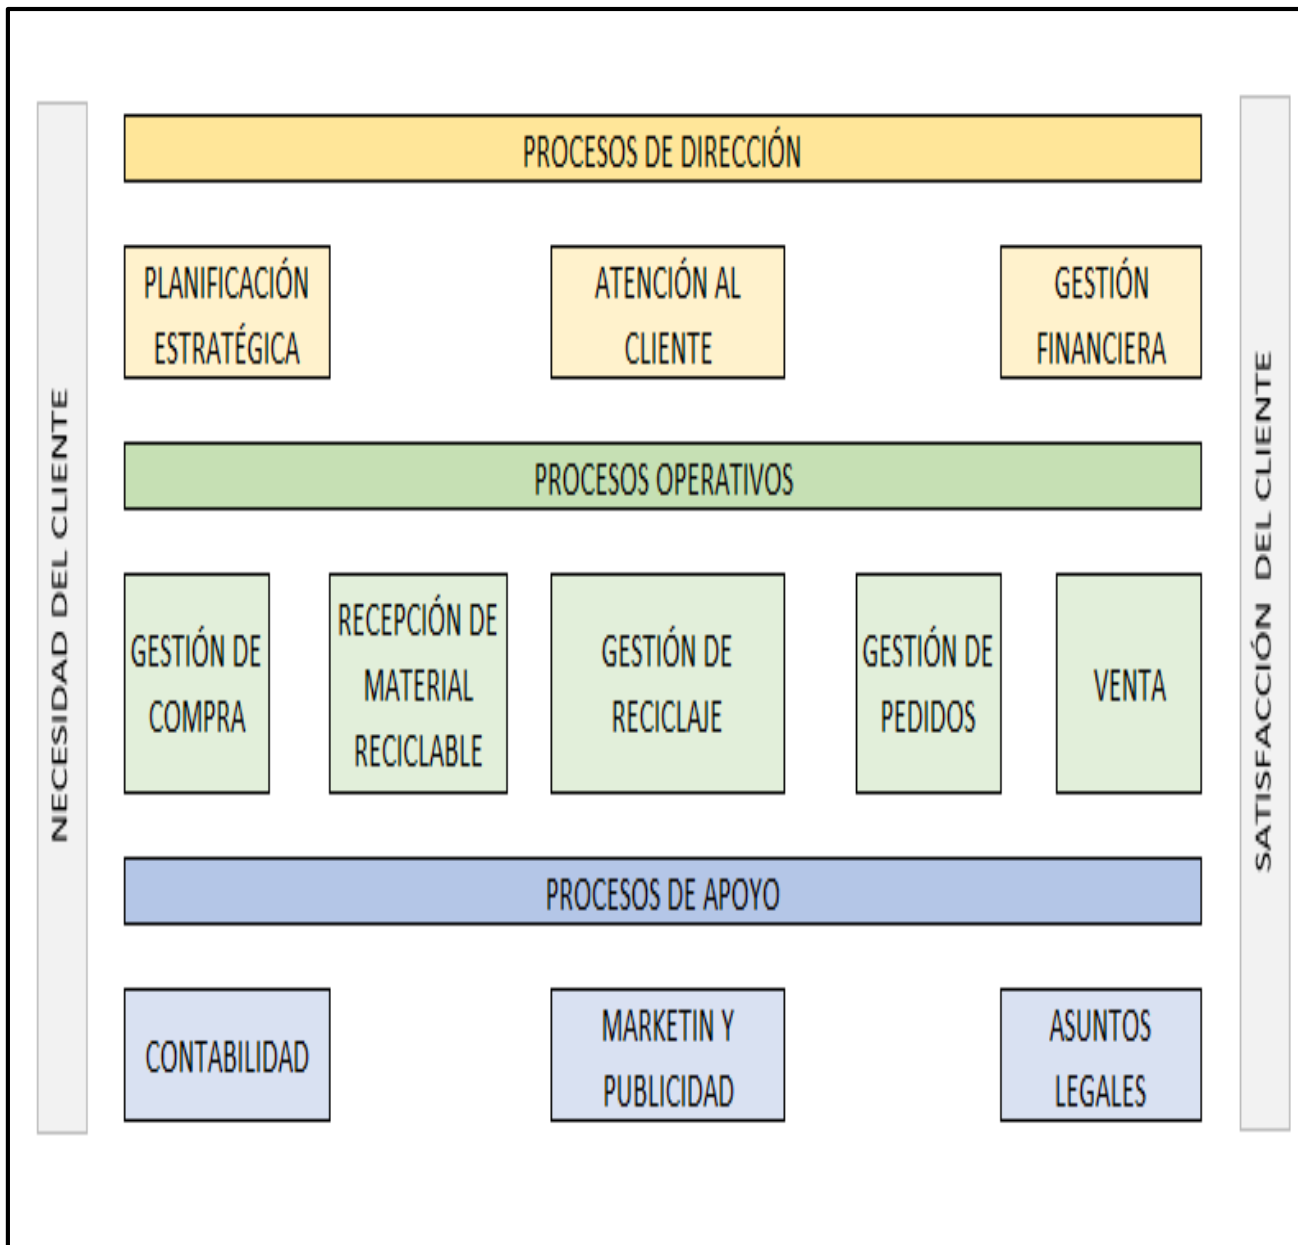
NECESIDAD DEL CLIENTE

PROCESOS DE DIRECCIÓN

PLANIFICACIÓN ESTRATÉGICA

ATENCIÓN AL CLIENTE

GESTIÓN FINANCIERA

PROCESOS OPERATIVOS

GESTIÓN DE COMPRA

RECEPCIÓN DE MATERIAL RECICLABLE

GESTIÓN DE RECICLAJE

GESTIÓN DE PEDIDOS

VENTA

PROCESOS DE APOYO

CONTABILIDAD

MARKETIN Y PUBLICIDAD

ASUNTOS LEGALES

SATISFACCIÓN DEL CLIENTE